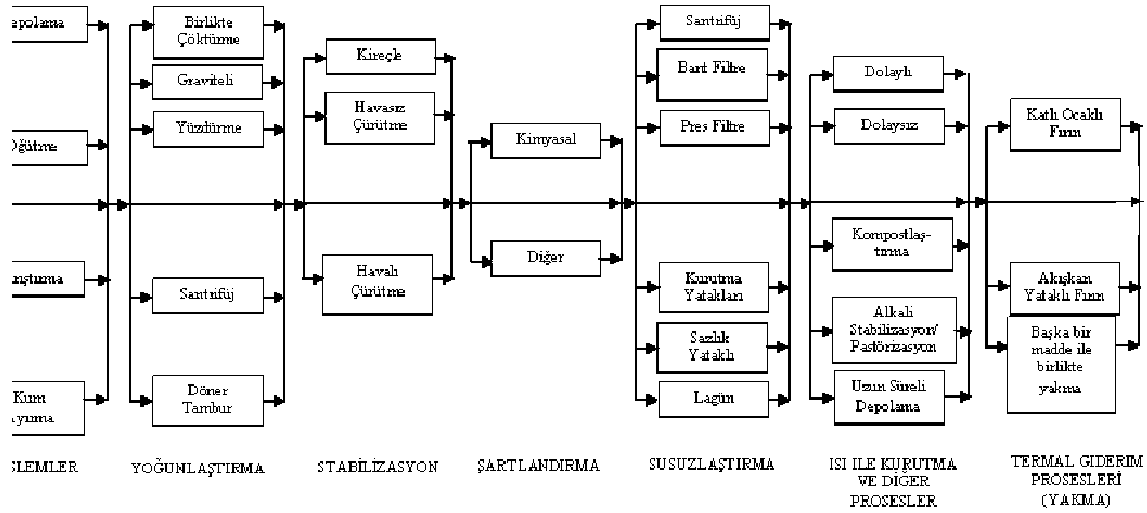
epolama

Öğütme

ıştırma

Kum
ıyırma

SLEMLER

Birlikte Çöktürme

Graviteli

Yüzdürme

Santrifüj

Döner Tambur

YOĞUNLAŞTIRMA

Kireçle

Havasız Çürütme

Havalı Çürütme

STABİLİZASYON

Kimyasal

Diğer

ŞARTLANDIRMA

Santrifüj

Bant Filtre

Pres Filtre

Kurutma Yatakları

Sazlık Yataklı

Lagün

SUSUZLAŞTIRMA

Dolaylı

Dolaysız

Kompostlaştırma

Alkali Stabilizasyon/ Pastörizasyon

Uzun Süreli Depolama

ISI İLE KURUTMA VE DİĞER PROSESLER

Katlı Ocaklı Fırın

Akışkan Yataklı Fırın

Başka bir madde ile birlikte yakma

TERMAL GİDERİM PROSESLERİ (YAKMA)